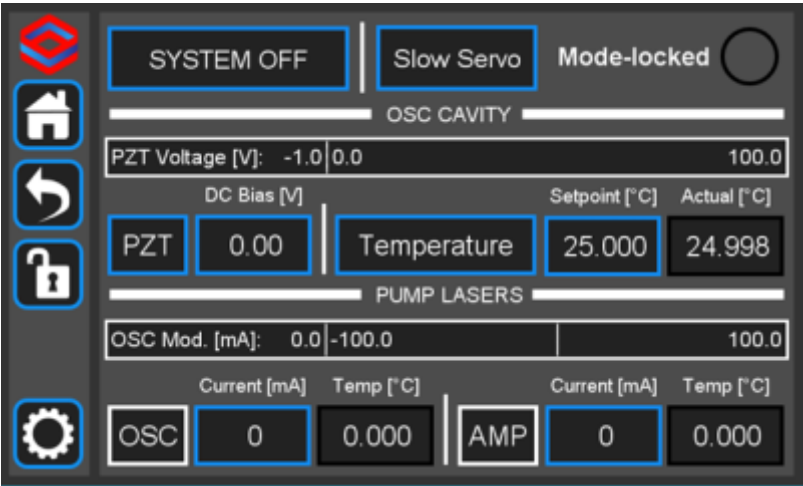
SYSTEM OFF

Slow Servo

Mode-locked

OSC CAVITY

PZT Voltage [V]: -1.0 0.0 100.0

DC Bias [V]

Setpoint [°C]

Actual [°C]

PZT

0.00

Temperature

25.000

24.998

PUMP LASERS

OSC Mod. [mA]: 0.0 -100.0 100.0

Current [mA]

Temp [°C]

Current [mA]

Temp [°C]

OSC

0

0.000

AMP

0

0.000